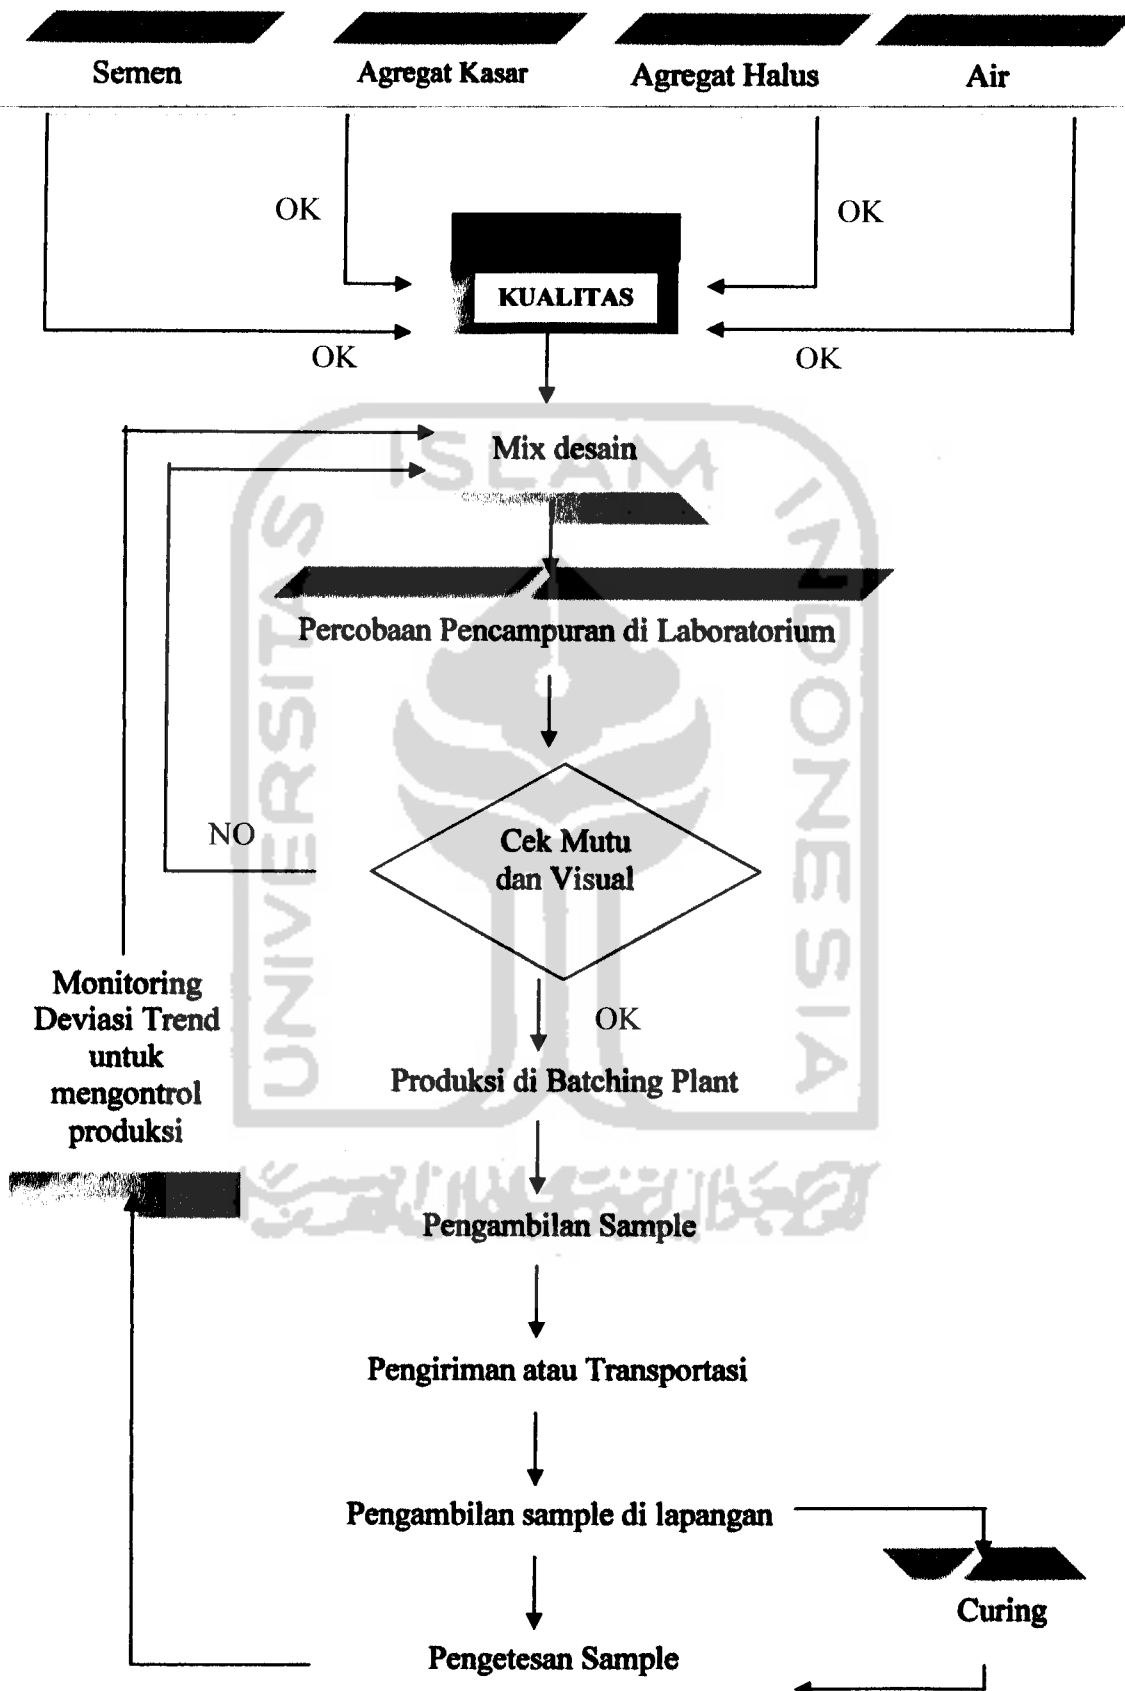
Semen

Agregat Kasar

Agregat Halus

Air

OK

OK

KUALITAS

OK

OK

Mix desain

Percobaan Pencampuran di Laboratorium

NO

Cek Mutu dan Visual

Monitoring Deviasi Trend untuk mengontrol produksi

OK

Produksi di Batching Plant

Pengambilan Sample

Pengiriman atau Transportasi

Pengambilan sample di lapangan

Curing

Pengetesan Sample